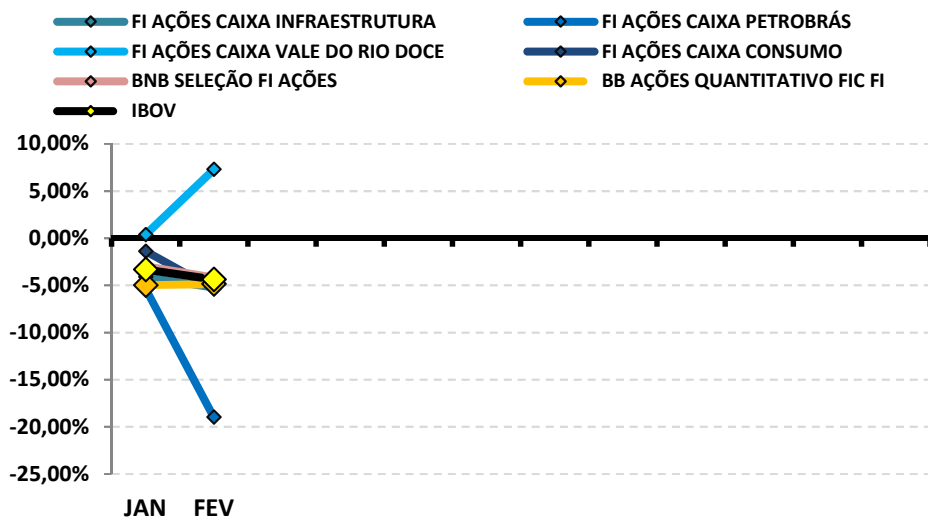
FI AÇÕES CAIXA INFRAESTRUTURA
FI AÇÕES CAIXA PETROBRÁS
FI AÇÕES CAIXA VALE DO RIO DOCE
FI AÇÕES CAIXA CONSUMO
BNB SELEÇÃO FI AÇÕES
BB AÇÕES QUANTITATIVO FIC FI
IBOV

10,00%
5,00%
0,00%
-5,00%
-10,00%
-15,00%
-20,00%
-25,00%

JAN
FEV